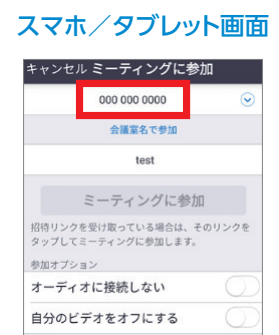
スマホ／タブレット画面

キャンセル ミーティングに参加

000 000 0000

会議室名で参加

test

ミーティングに参加

招待リンクを受け取っている場合は、そのリンクをタップしてミーティングに参加します。

参加オプション

オーディオに接続しない

自分のビデオをオフにする